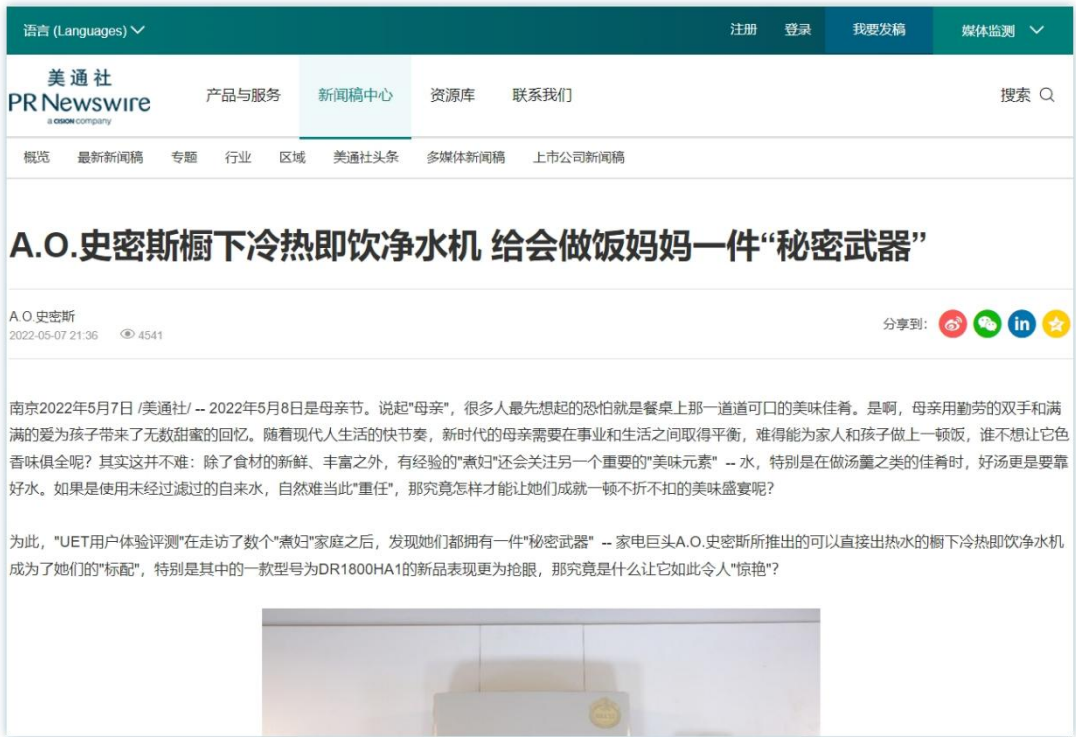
语言 (Languages)

注册 登录 我要发稿 媒体监测

美通社
PR Newswire
a CISION company

产品与服务 新闻稿中心 资源库 联系我们

搜索

概览 最新新闻稿 专题 行业 区域 美通社头条 多媒体新闻稿 上市公司新闻稿

A.O.史密斯橱下冷热即饮净水机 给会做饭妈妈一件“秘密武器”

A.O.史密斯
2022-05-07 21:36 4541

分享到:

南京2022年5月7日 /美通社/ -- 2022年5月8日是母亲节。说起"母亲"，很多人最先想起的恐怕就是餐桌上那一道道可口的美味佳肴。是啊，母亲用勤劳的双手和满满的爱为孩子带来了无数甜蜜的回忆。随着现代人生活的快节奏，新时代的母亲需要在事业和生活之间取得平衡，难得能为家人和孩子做上一顿饭，谁不想让它色香味俱全呢？其实这并不难：除了食材的新鲜、丰富之外，有经验的"煮妇"还会关注另一个重要的"美味元素" -- 水，特别是在做汤羹之类的佳肴时，好汤更是要靠好水。如果是使用未经过滤过的自来水，自然难当此"重任"，那究竟怎样才能让她们成就一顿不折不扣的美味盛宴呢？

为此，"UET用户体验评测"在走访了数个"煮妇"家庭之后，发现她们都拥有一件"秘密武器" -- 家电巨头A.O.史密斯所推出的可以直接出热水的橱下冷热即饮净水机成为了她们的"标配"，特别是其中的一款型号为DR1800HA1的新品表现更为抢眼，那究竟是什么让它如此令人"惊艳"？